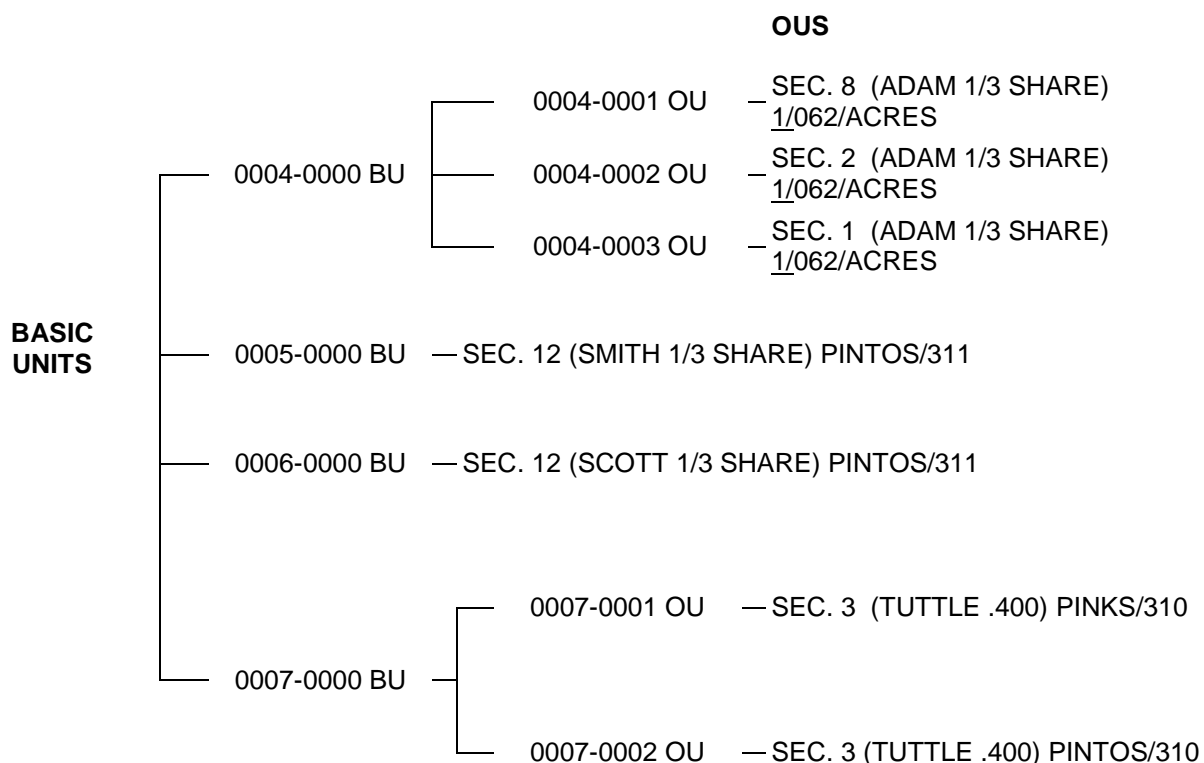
OUS

BASIC UNITS

0004-0000 BU

0004-0001 OU SEC. 8 (ADAM 1/3 SHARE) 1/062/ACRES

0004-0002 OU SEC. 2 (ADAM 1/3 SHARE) 1/062/ACRES

0004-0003 OU SEC. 1 (ADAM 1/3 SHARE) 1/062/ACRES

0005-0000 BU SEC. 12 (SMITH 1/3 SHARE) PINTOS/311

0006-0000 BU SEC. 12 (SCOTT 1/3 SHARE) PINTOS/311

0007-0000 BU

0007-0001 OU SEC. 3 (TUTTLE .400) PINKS/310

0007-0002 OU SEC. 3 (TUTTLE .400) PINTOS/310